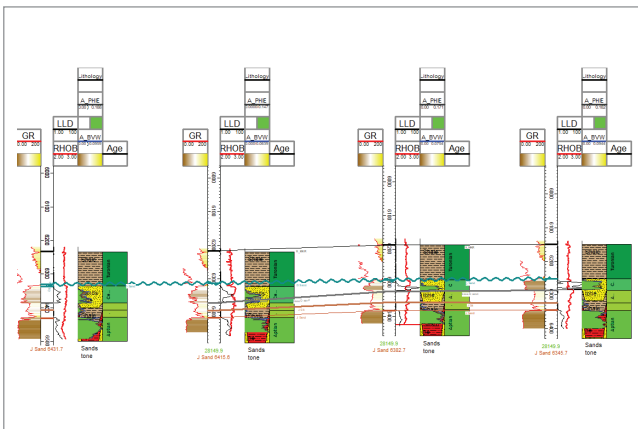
Lithology
A_PHE
A_BVW
LLD
GR
RHOB
Age
0.00 200
1.00 100
2.00 3.00

Lithology
A_PHE
A_BVW
LLD
GR
RHOB
Age
0.00 200
1.00 100
2.00 3.00

Lithology
A_PHE
A_BVW
LLD
GR
RHOB
Age
0.00 200
1.00 100
2.00 3.00

Lithology
A_PHE
A_BVW
LLD
GR
RHOB
Age
0.00 200
1.00 100
2.00 3.00

J Sand 6431.7

28149.9
J Sand 6415.6
Sands
tone

28149.9
J Sand 6382.7
Sands
tone

28149.9
J Sand 6345.7
Sands
tone